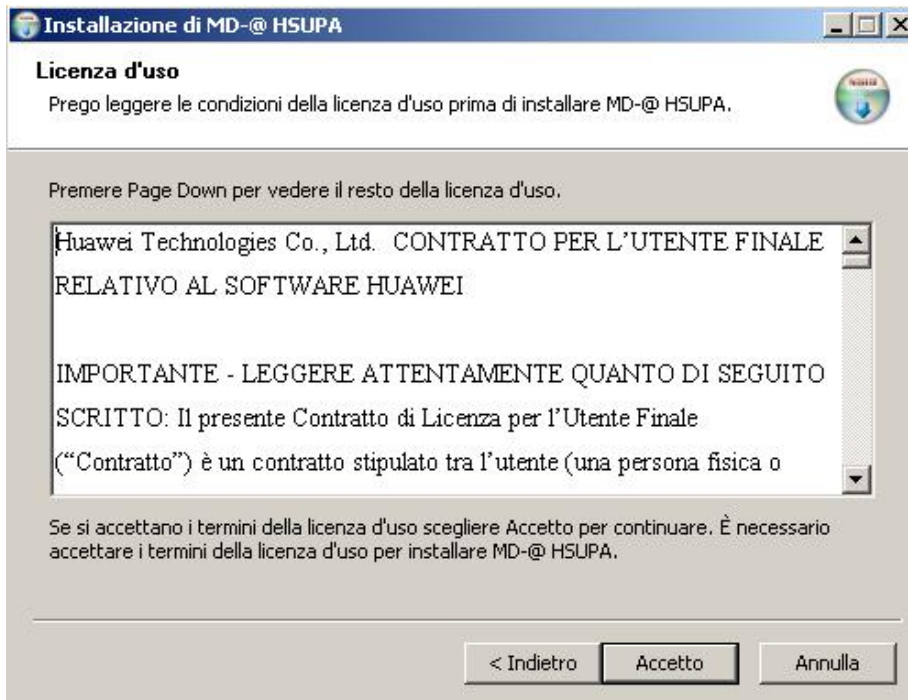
Installazione di MD-@ HSUPA

Licenza d'uso

Prego leggere le condizioni della licenza d'uso prima di installare MD-@ HSUPA.

Premere Page Down per vedere il resto della licenza d'uso.

Huawei Technologies Co., Ltd. CONTRATTO PER L'UTENTE FINALE RELATIVO AL SOFTWARE HUAWEI

IMPORTANTE - LEGGERE ATTENTAMENTE QUANTO DI SEGUITO SCRITTO: Il presente Contratto di Licenza per l'Utente Finale ("Contratto") è un contratto stipulato tra l'utente (una persona fisica o

Se si accettano i termini della licenza d'uso scegliere Accetto per continuare. È necessario accettare i termini della licenza d'uso per installare MD-@ HSUPA.

< Indietro Accetto Annulla